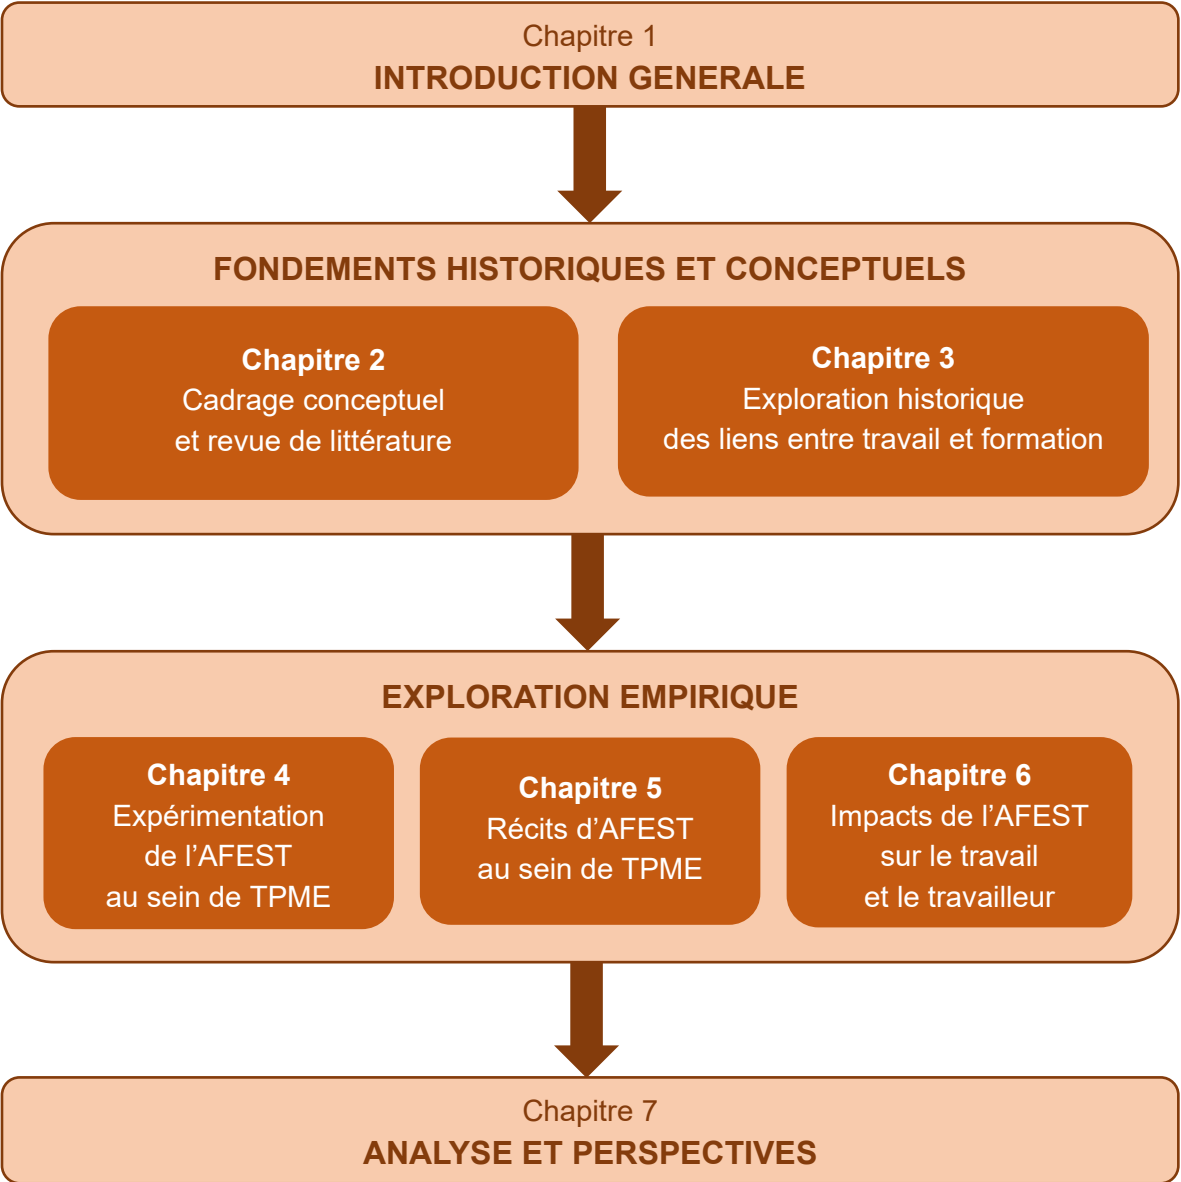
Chapitre 1
INTRODUCTION GENERALE

FONDEMENTS HISTORIQUES ET CONCEPTUELS

Chapitre 2
Cadrage conceptuel et revue de littérature

Chapitre 3
Exploration historique des liens entre travail et formation

EXPLORATION EMPIRIQUE

Chapitre 4
Expérimentation de l'AFEST au sein de TPME

Chapitre 5
Récits d'AFEST au sein de TPME

Chapitre 6
Impacts de l'AFEST sur le travail et le travailleur

Chapitre 7
ANALYSE ET PERSPECTIVES